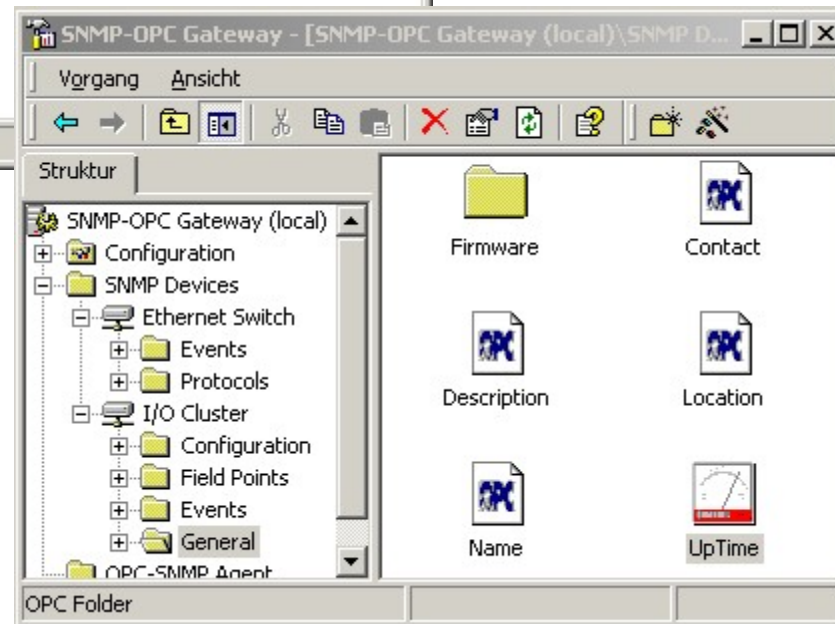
SNMP-OPC Gateway - [SNMP-OPC Gateway (local)\SNMP D...

Vorgang Ansicht

Struktur

SNMP-OPC Gateway (local)
Configuration
SNMP Devices
Ethernet Switch
Events
Protocols
I/O Cluster
Configuration
Field Points
Events
General
OPC-SNMP Agent

Firmware
Contact
OPC
Description
OPC
Location
OPC
Name
UpTime

OPC Folder